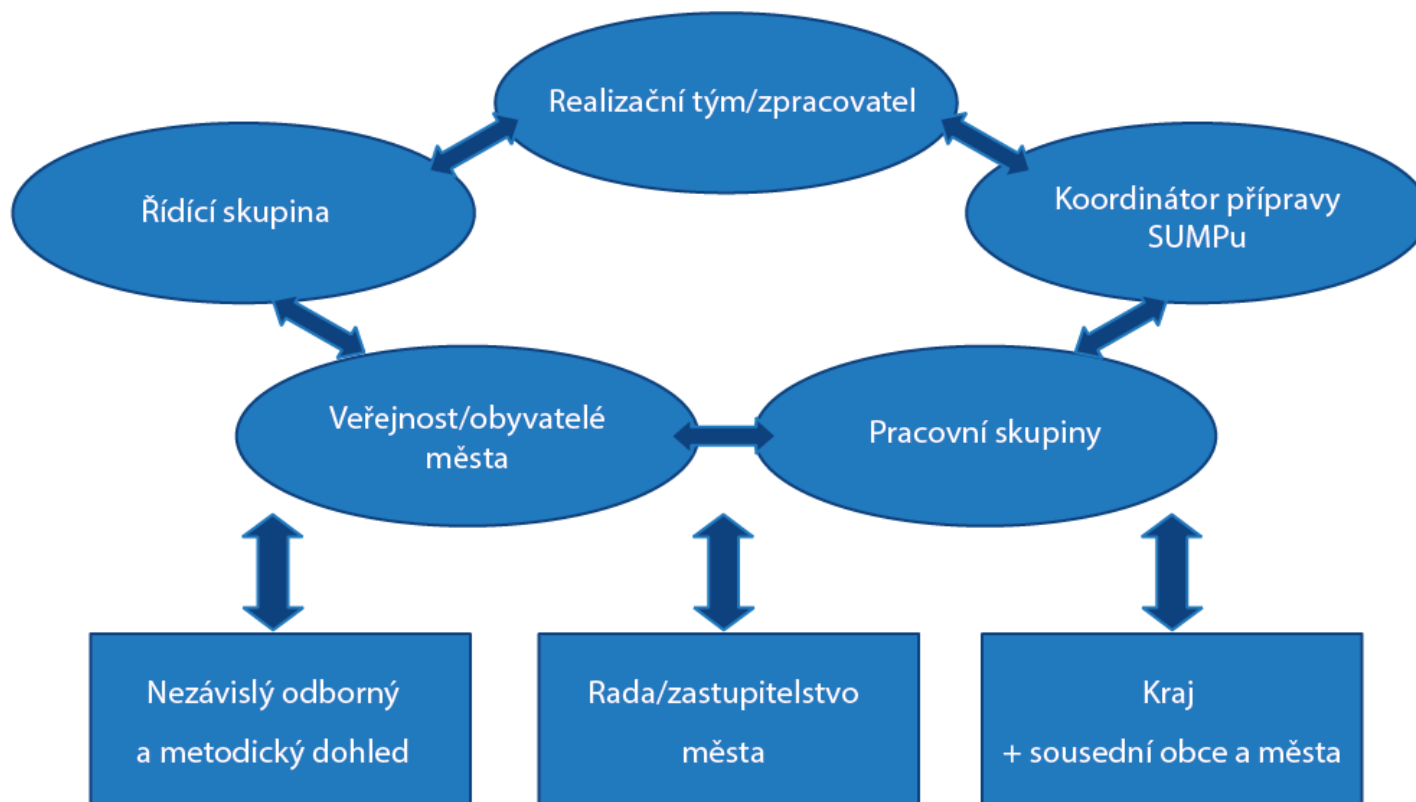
Realizační tým/zpracovatel

Řídící skupina

Koordinátor přípravy SUMPu

Veřejnost/obyvatelé města

Pracovní skupiny

Nezávislý odborný a metodický dohled

Rada/zastupitelstvo města

Kraj + sousední obce a města